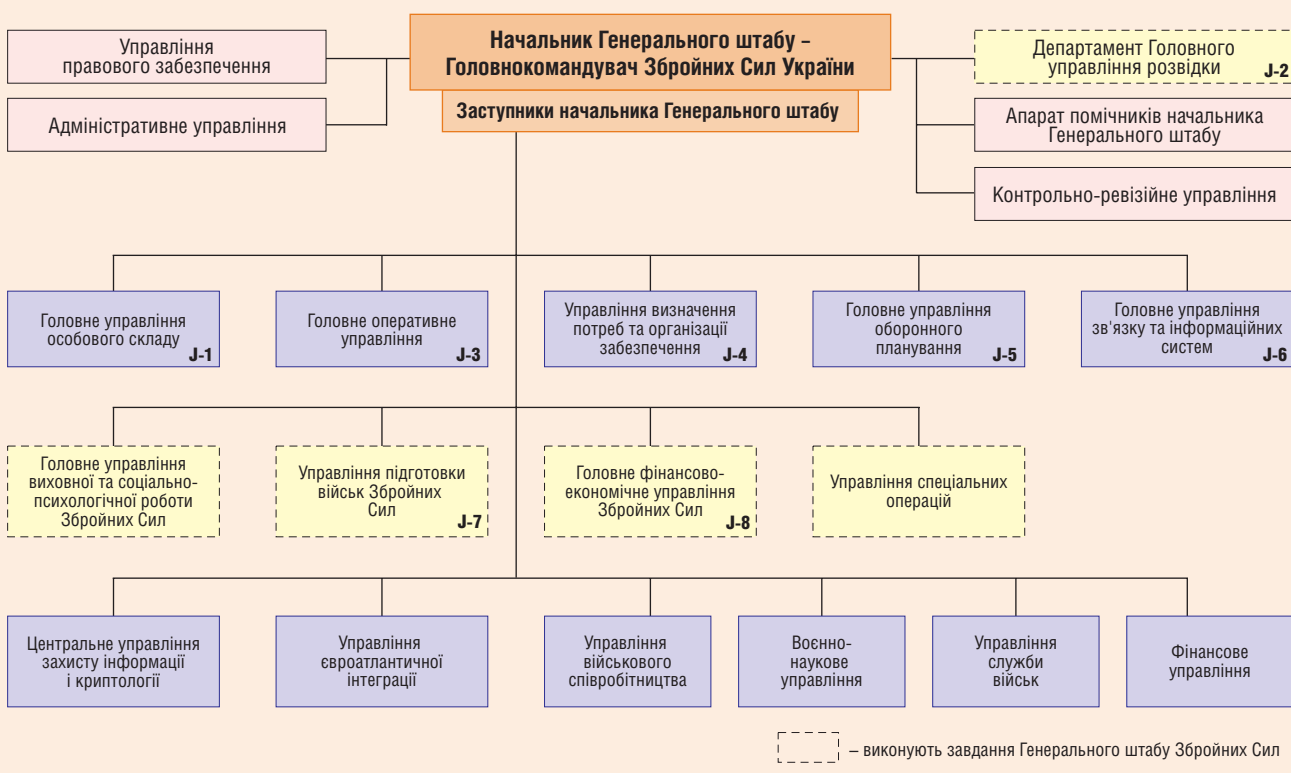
Управління правового забезпечення

Адміністративне управління

Начальник Генерального штабу – Головнокомандувач Збройних Сил України

Заступники начальника Генерального штабу

Департамент Головного управління розвідки J-2

Апарат помічників начальника Генерального штабу

Контрольно-ревізійне управління

Головне управління особового складу J-1

Головне оперативне управління J-3

Управління визначення потреб та організації забезпечення J-4

Головне управління оборонного планування J-5

Головне управління зв'язку та інформаційних систем J-6

Головне управління виховної та соціально-психологічної роботи Збройних Сил

Управління підготовки військ Збройних Сил J-7

Головне фінансово-економічне управління Збройних Сил J-8

Управління спеціальних операцій

Центральне управління захисту інформації і криптології

Управління євроатлантичної інтеграції

Управління військового співробітництва

Воєнно-наукове управління

Управління служби військ

Фінансове управління

– виконують завдання Генерального штабу Збройних Сил